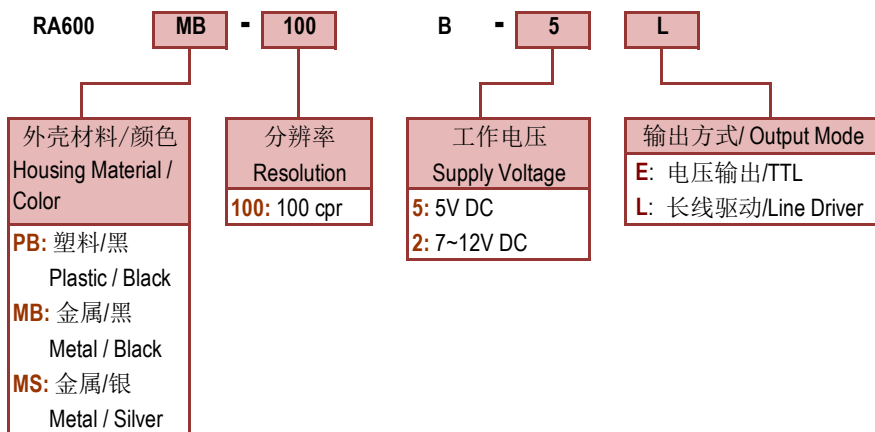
RA600 MB - 100 B - 5 L

外壳材料/颜色
Housing Material / Color
PB: 塑料/黑
Plastic / Black
MB: 金属/黑
Metal / Black
MS: 金属/银
Metal / Silver

分辨率
Resolution
100: 100 cpr

工作电压
Supply Voltage
5: 5V DC
2: 7~12V DC

输出方式/ Output Mode
E: 电压输出/TTL
L: 长线驱动/Line Driver